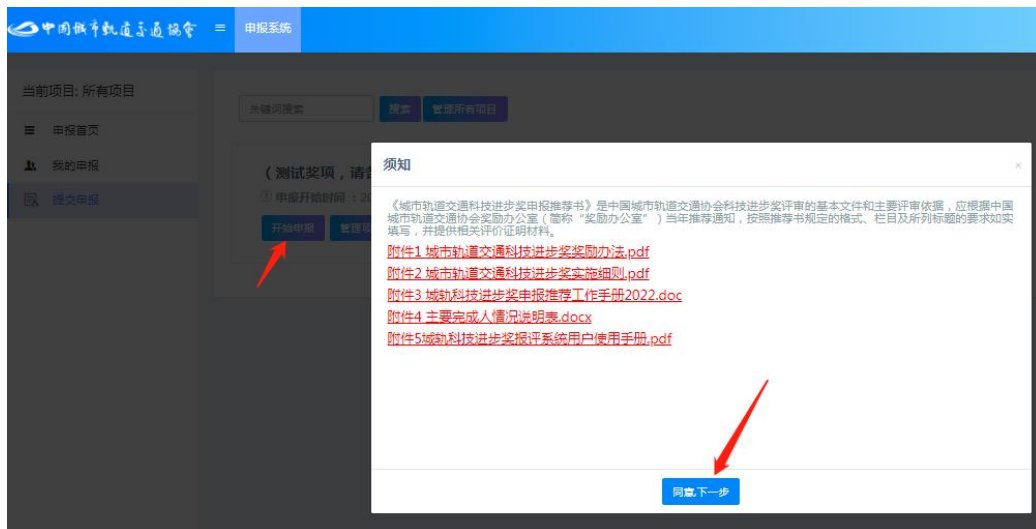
中国城市轨道交通协会 ≡ 申报系统

当前项目: 所有项目
申报首页
我的申报
提交申报

关键词搜索 搜索 管理所有项目

（测试奖项，请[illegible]
申报开始时间：2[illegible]
开始申报 管理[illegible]

须知 ×

《城市轨道交通科技进步奖申报推荐书》是中国城市轨道交通协会科技进步奖评审的基本文件和主要评审依据，应根据中国城市轨道交通协会奖励办公室（简称"奖励办公室"）当年推荐通知，按照推荐书规定的格式、栏目及所列标题的要求如实填写，并提供相关评价证明材料。

附件1.城市轨道交通科技进步奖奖励办法.pdf
附件2.城市轨道交通科技进步奖实施细则.pdf
附件3.城轨科技进步奖申报推荐工作手册2022.doc
附件4 主要完成人情况说明表.docx
附件5城轨科技进步奖报评系统用户使用手册.pdf

同意,下一步